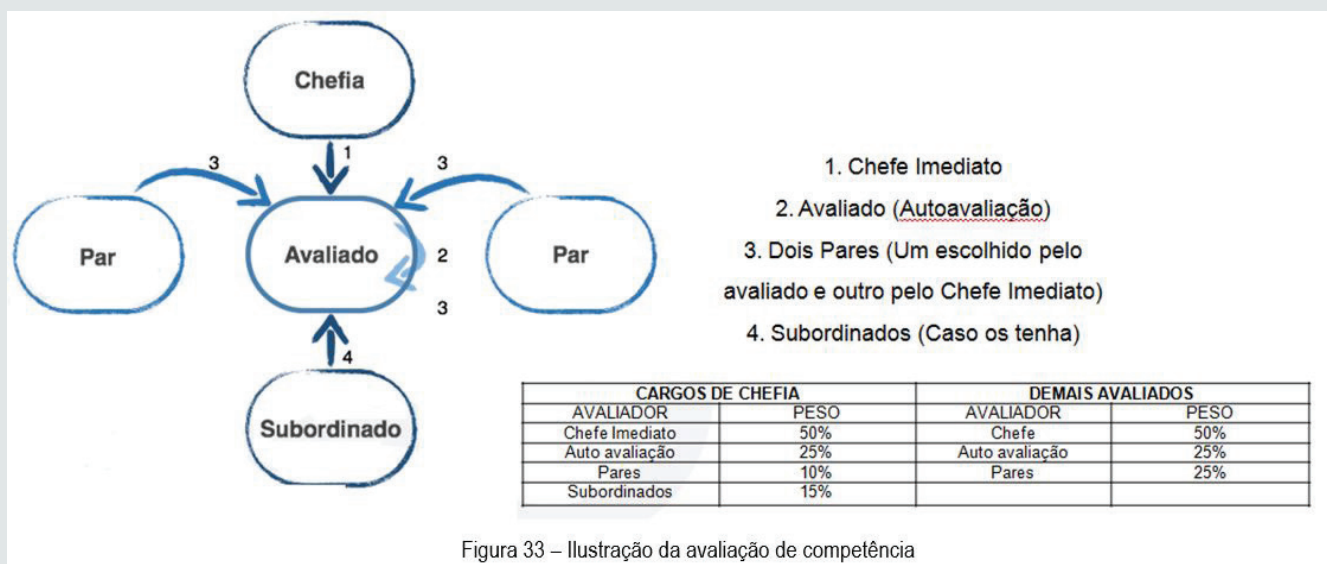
Chefia

1

3

3

Par

Avaliado

2

Par

3

4

Subordinado

1. Chefe Imediato

2. Avaliado (Autoavaliação)

3. Dois Pares (Um escolhido pelo avaliado e outro pelo Chefe Imediato)

4. Subordinados (Caso os tenha)

| CARGOS DE CHEFIA | | DEMAIS AVALIADOS | |
|---|---|---|---|
| AVALIADOR | PESO | AVALIADOR | PESO |
| Chefe Imediato | 50% | Chefe | 50% |
| Auto avaliação | 25% | Auto avaliação | 25% |
| Pares | 10% | Pares | 25% |
| Subordinados | 15% | | |

Figura 33 – Ilustração da avaliação de competência